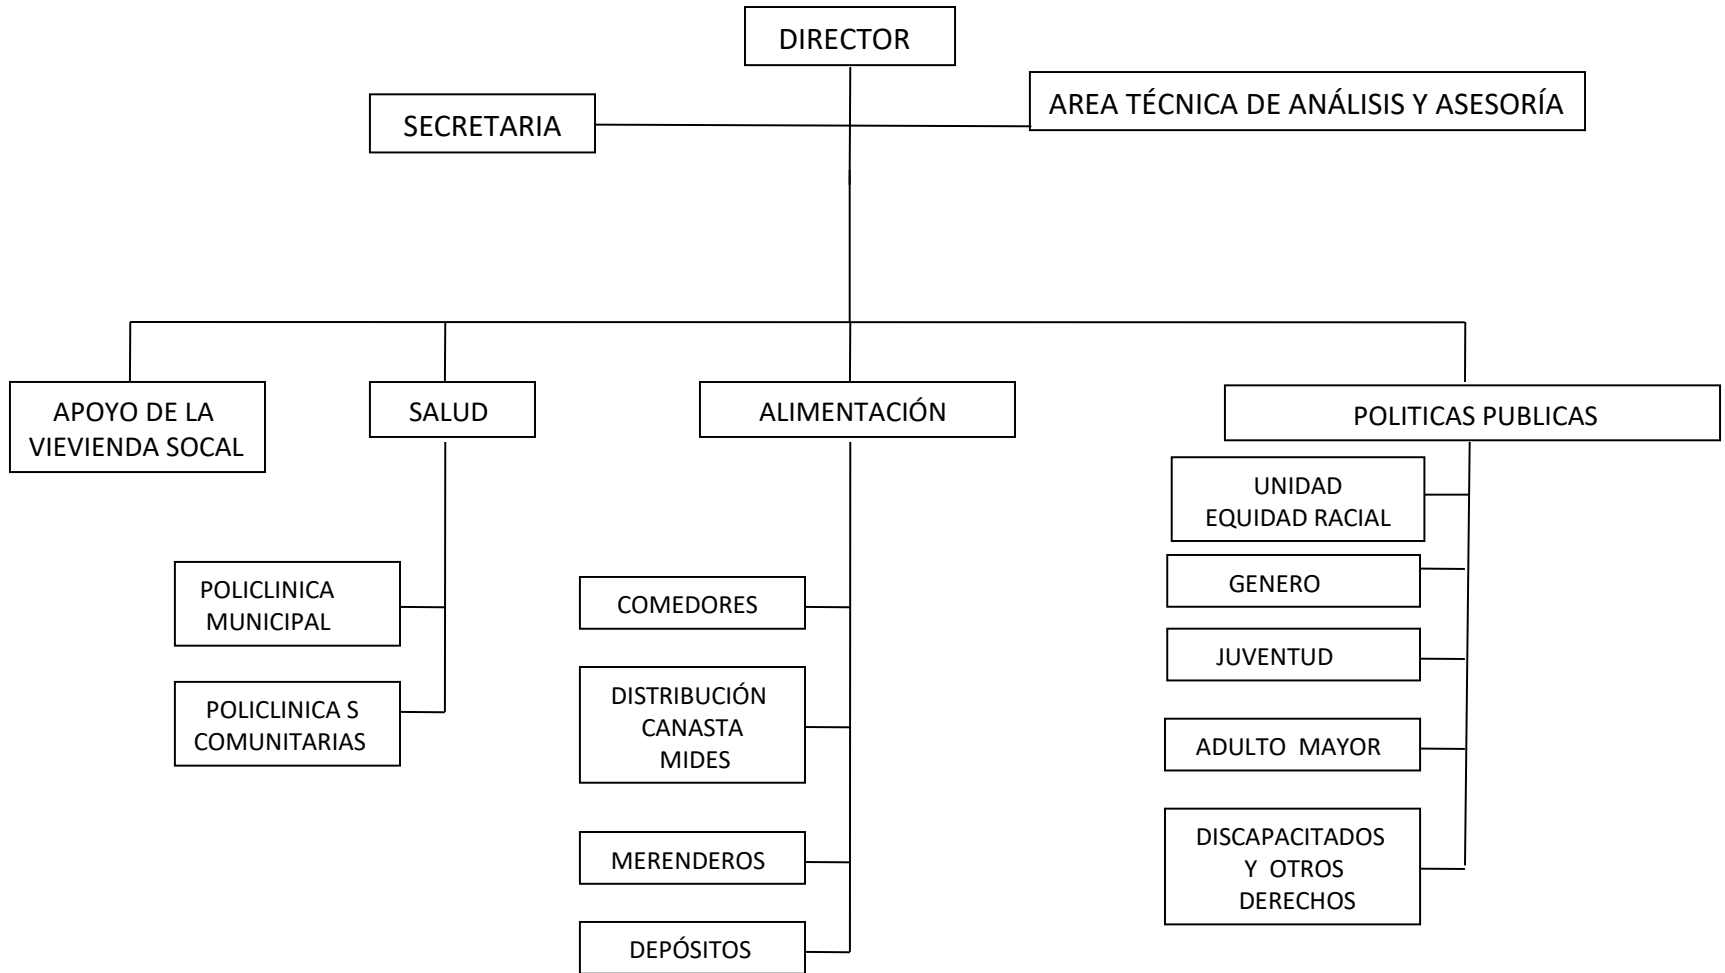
DIRECTOR

SECRETARIA

AREA TÉCNICA DE ANÁLISIS Y ASESORÍA

APOYO DE LA VIEVIENDA SOCAL

SALUD

ALIMENTACIÓN

POLITICAS PUBLICAS

POLICLINICA MUNICIPAL

POLICLINICA S COMUNITARIAS

COMEDORES

DISTRIBUCIÓN CANASTA MIDES

MERENDEROS

DEPÓSITOS

UNIDAD EQUIDAD RACIAL

GENERO

JUVENTUD

ADULTO MAYOR

DISCAPACITADOS Y OTROS DERECHOS